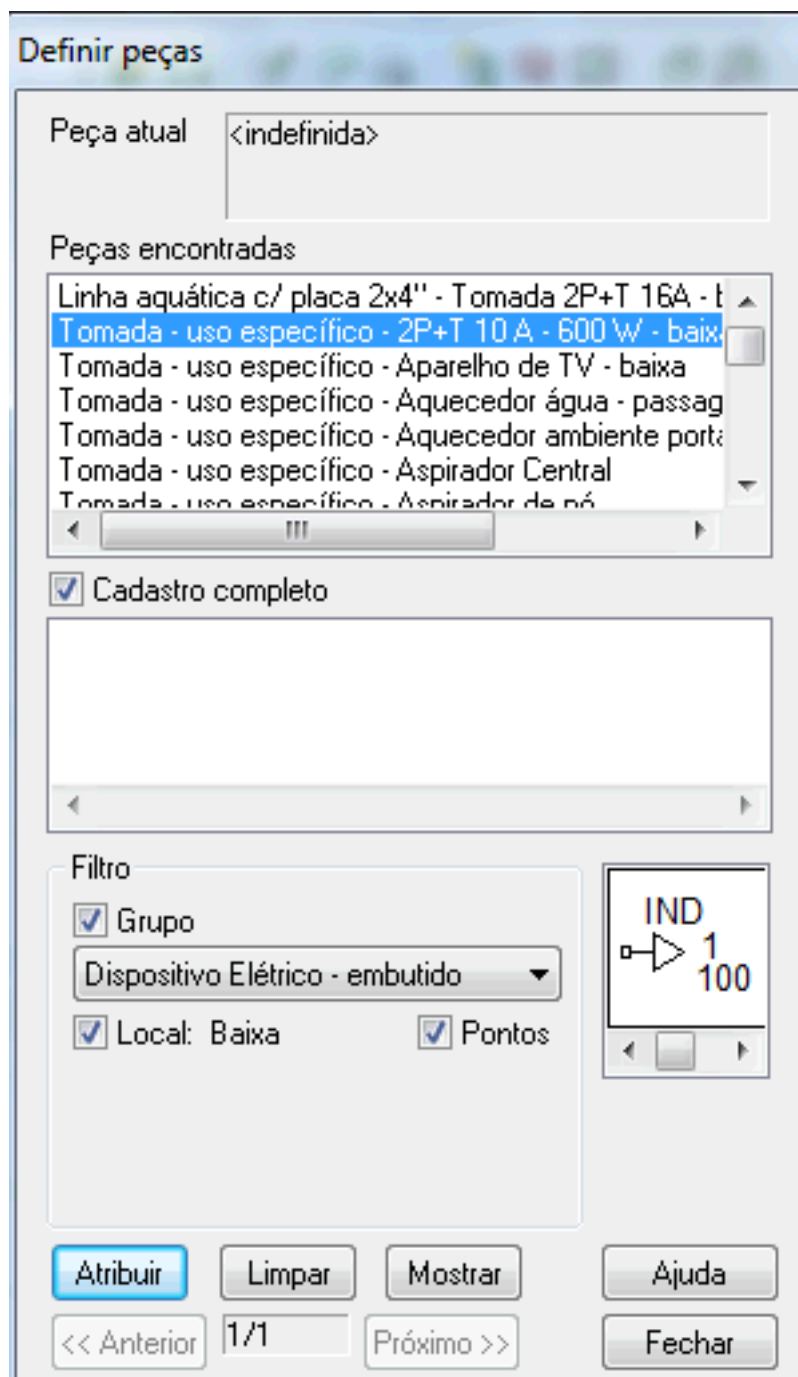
Definir peças

Peça atual <indefinida>

Peças encontradas

Linha aquática c/ placa 2x4" - Tomada 2P+T 16A - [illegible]
Tomada - uso específico - 2P+T 10 A - 600 W - baix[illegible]
Tomada - uso específico - Aparelho de TV - baixa
Tomada - uso específico - Aquecedor água - passag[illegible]
Tomada - uso específico - Aquecedor ambiente porta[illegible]
Tomada - uso específico - Aspirador Central
Tomada - uso específico - Aspirador de pó

Cadastro completo

Filtro

Grupo

Dispositivo Elétrico - embutido

Local: Baixa

Pontos

IND
1
100

Atribuir Limpar Mostrar Ajuda

<< Anterior 1/1 Próximo >> Fechar